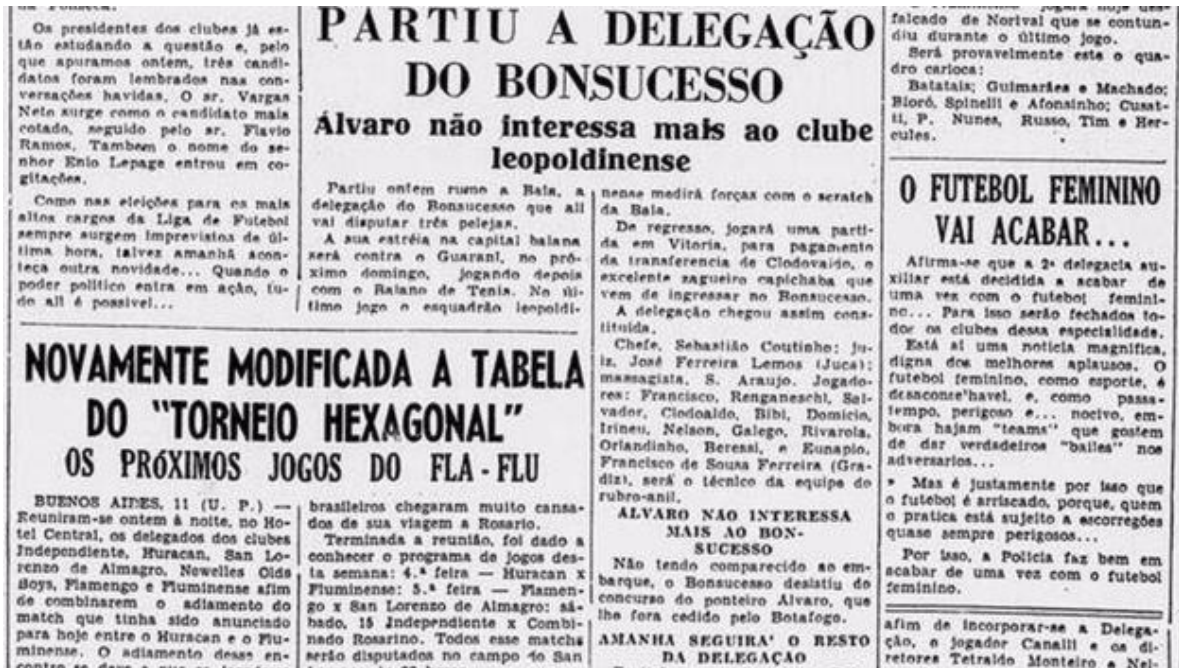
da Fonseca.

Os presidentes dos clubes já estão estudando a questão e, pelo que apuramos ontem, três candidatos foram lembrados nas conversações havidas. O sr. Vargas Neto surge como o candidato mais cotado, seguido pelo sr. Flavio Ramos. Tambem o nome do senhor Enio Lepage entrou em cogitações.

Como nas eleições para os mais altos cargos da Liga de Futebol sempre surgem imprevistos de última hora, talvez amanhã aconteça outra novidade... Quando o poder político entra em ação, tudo ali é possível...

PARTIU A DELEGAÇÃO DO BONSUCESSO

Alvaro não interessa mais ao clube leopoldinense

Partiu ontem rumo a Baía, a delegação do Bonsucesso que ali vai disputar três pelejas.

A sua estréia na capital baiana será contra o Guaraní, no próximo domingo, jogando depois com o Baiano de Tenis. No ultimo jogo o esquadrão leopoldinense medirá forças com o scratch da Baía.

De regresso, jogará uma partida em Vitoria, para pagamento da transferencia de Clodovaldo, o excelente zagueiro capichaba que vem de ingressar no Bonsucesso.

A delegação chegou assim constituida.

Chefe, Sebastião Coutinho; juiz, José Ferreira Lemos (Juca); massagista, S. Araujo. Jogadores: Francisco, Renganeschi, Salvador, Clodoaldo, Bibí, Domicio, Irineu, Nelson, Galego, Rivarola, Orlandinho, Beressi, e Eunapio, Francisco de Souza Ferreira (Gradiz), será o técnico da equipe do rubro-anil.

ALVARO NÃO INTERESSA MAIS AO BONSUCESSO

Não tendo comparecido ao embarque, o Bonsucesso desistiu do concurso do ponteiro Alvaro, que lhe fora cedido pelo Botafogo.

AMANHÃ SEGUIRÁ O RESTO DA DELEGAÇÃO

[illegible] jogará hoje uma falcado de Norival que se contundiu durante o último jogo.

Será provavelmente este o quadro carioca:

Batatais; Guimarães e Machado; Biorô, Spinelli e Afonsinho; Cusatti, P. Nunes, Russo, Tim e Hercules.

O FUTEBOL FEMININO VAI ACABAR...

Afirma-se que a 2ª delegacia auxiliar está decidida a acabar de uma vez com o futebol feminino... Para isso serão fechados todos os clubes dessa especialidade.

Está aí uma notícia magnífica, digna dos melhores aplausos. O futebol feminino, como esporte, é desaconselhavel, e, como passatempo, perigoso e... nocivo, embora hajam "teams" que gostem de dar verdadeiros "bailes" nos adversarios...

Mas é justamente por isso que o futebol é arriscado, porque, quem o pratica está sujeito a escorregões quase sempre perigosos...

Por isso, a Policia faz bem em acabar de uma vez com o futebol feminino.

NOVAMENTE MODIFICADA A TABELA DO "TORNEIO HEXAGONAL"

OS PRÓXIMOS JOGOS DO FLA-FLU

BUENOS AIRES, 11 (U. P.) — Reuniram-se ontem à noite, no Hotel Central, os delegados dos clubes Independiente, Huracan, San Lorenzo de Almagro, Newelles Olds Boys, Flamengo e Fluminense afim de combinarem o adiamento do match que tinha sido anunciado para hoje entre o Huracan e o Fluminense. O adiamento desse encontro se deve a que os jogadores brasileiros chegaram muito cansados de sua viagem a Rosario.

Terminada a reunião, foi dado a conhecer o programa de jogos desta semana: 4.ª feira — Huracan x Fluminense; 5.ª feira — Flamengo x San Lorenzo de Almagro; sábado, 15 Independiente x Combinado Rosarino. Todos esse matchs serão disputados no campo do San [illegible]

afim de incorporar-se a Delegação, o jogador Canalli e os diretores Tetraldo Monteiro e Nel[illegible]